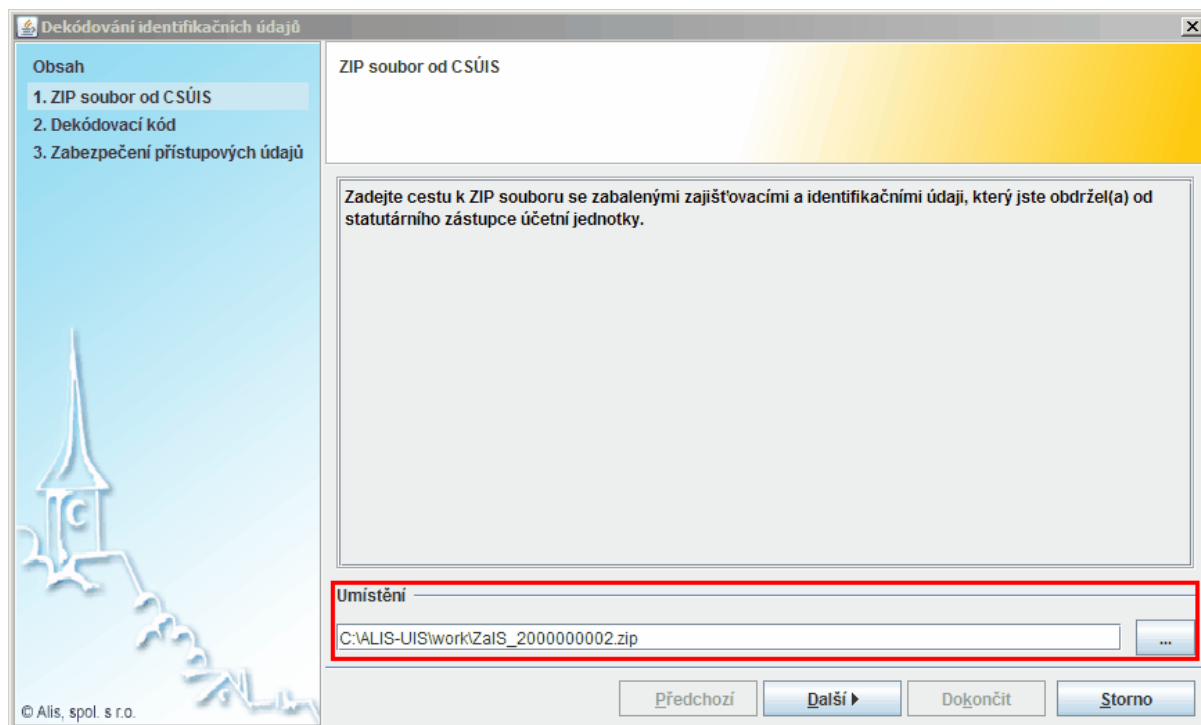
Dekódování identifikačních údajů

Obsah
1. ZIP soubor od CSÚIS
2. Dekódovací kód
3. Zabezpečení přístupových údajů

ZIP soubor od CSÚIS

Zadejte cestu k ZIP souboru se zabalenými zajišťovacími a identifikačními údaji, který jste obdržel(a) od statutárního zástupce účetní jednotky.

Umístění
C:\ALIS-UIS\work\ZaIS_2000000002.zip
...

© Alis, spol. s r.o.

Předchozí
Další
Dokončit
Storno